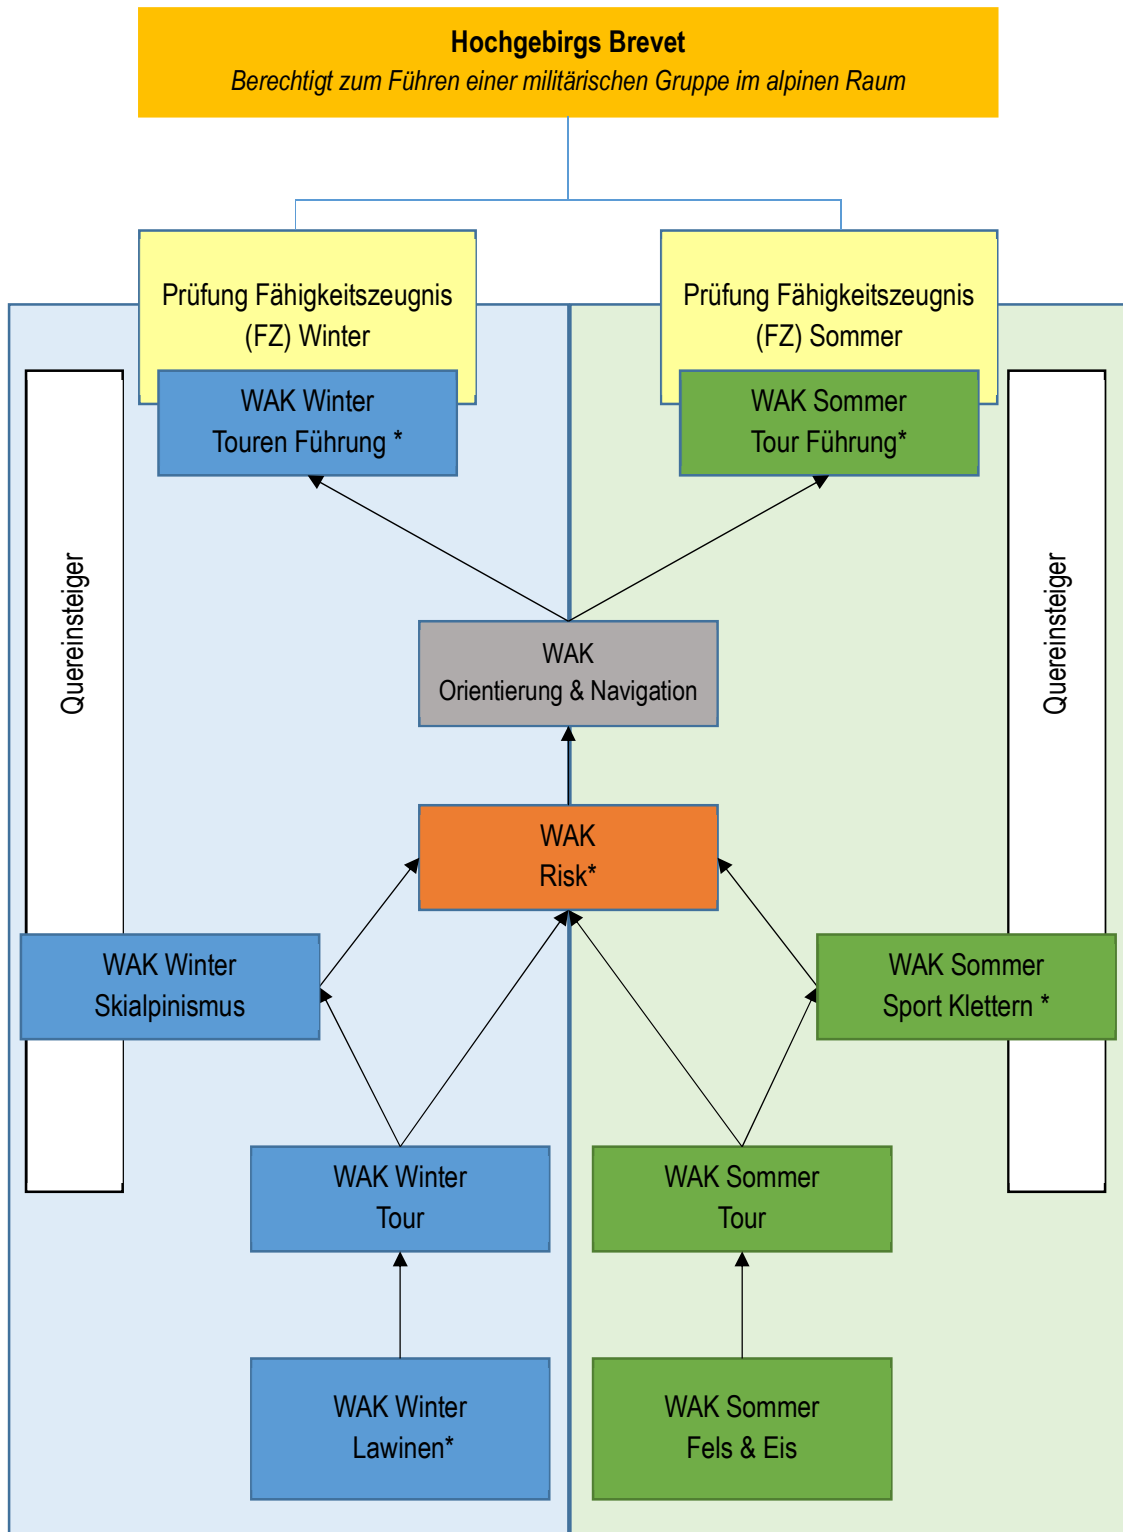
Hochgebirgs Brevet
Berechtigt zum Führen einer militärischen Gruppe im alpinen Raum

Prüfung Fähigkeitszeugnis (FZ) Winter

Prüfung Fähigkeitszeugnis (FZ) Sommer

WAK Winter Touren Führung *

WAK Sommer Tour Führung*

Quereinsteiger

Quereinsteiger

WAK Orientierung & Navigation

WAK Risk*

WAK Winter Skialpinismus

WAK Sommer Sport Klettern *

WAK Winter Tour

WAK Sommer Tour

WAK Winter Lawinen*

WAK Sommer Fels & Eis